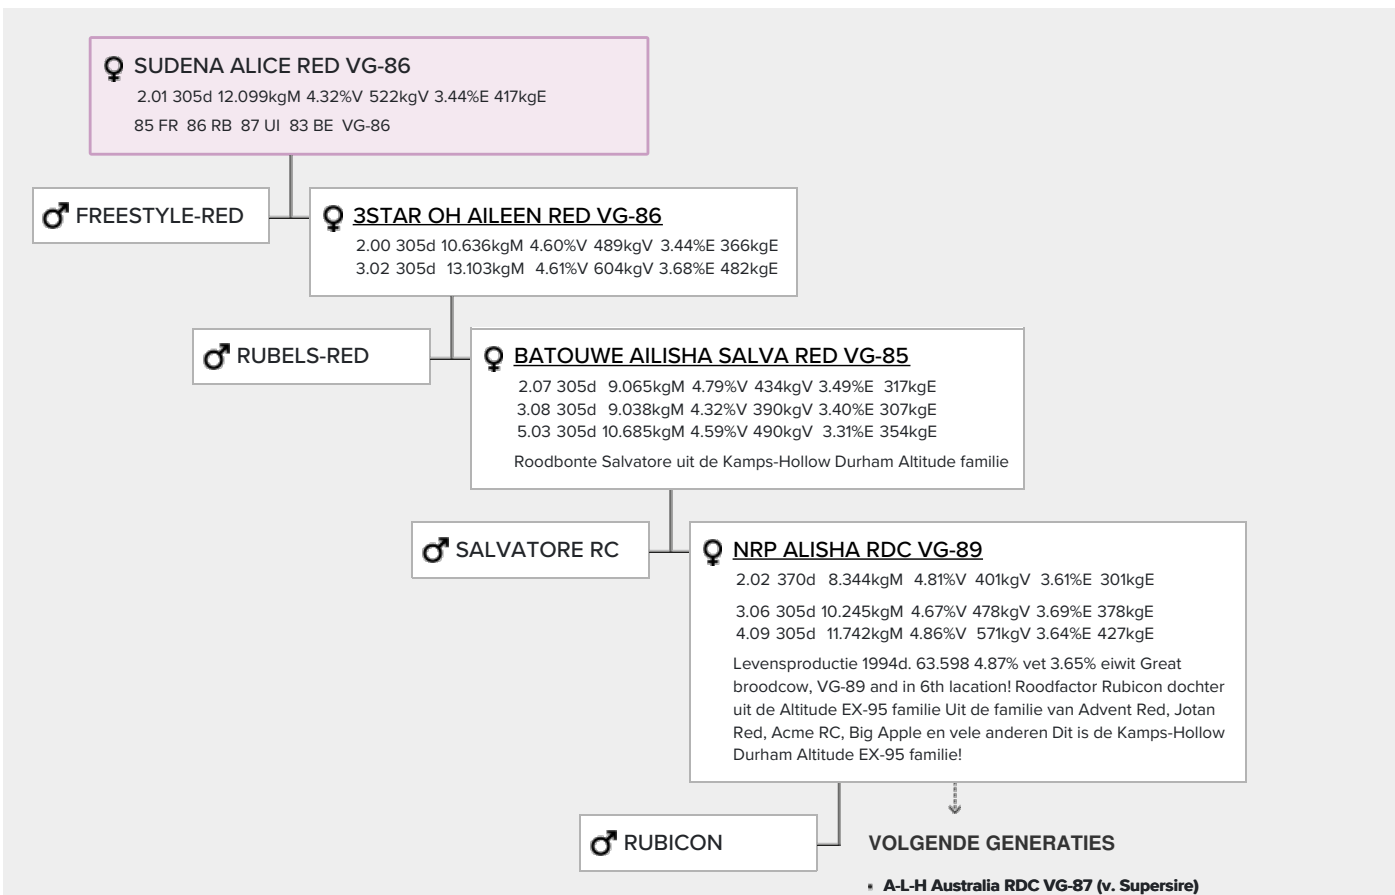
♀ SUDENA ALICE RED VG-86
2.01 305d 12.099kgM 4.32%V 522kgV 3.44%E 417kgE
85 FR 86 RB 87 UI 83 BE VG-86

♂ FREESTYLE-RED

♀ 3STAR OH AILEEN RED VG-86
2.00 305d 10.636kgM 4.60%V 489kgV 3.44%E 366kgE
3.02 305d 13.103kgM 4.61%V 604kgV 3.68%E 482kgE

♂ RUBELS-RED

♀ BATOUWE AILISHA SALVA RED VG-85
2.07 305d 9.065kgM 4.79%V 434kgV 3.49%E 317kgE
3.08 305d 9.038kgM 4.32%V 390kgV 3.40%E 307kgE
5.03 305d 10.685kgM 4.59%V 490kgV 3.31%E 354kgE
Roodbonte Salvatore uit de Kamps-Hollow Durham Altitude familie

♂ SALVATORE RC

♀ NRP ALISHA RDC VG-89
2.02 370d 8.344kgM 4.81%V 401kgV 3.61%E 301kgE
3.06 305d 10.245kgM 4.67%V 478kgV 3.69%E 378kgE
4.09 305d 11.742kgM 4.86%V 571kgV 3.64%E 427kgE
Levensproductie 1994d. 63.598 4.87% vet 3.65% eiwit Great broodcow, VG-89 and in 6th lacation! Roodfactor Rubicon dochter uit de Altitude EX-95 familie Uit de familie van Advent Red, Jotan Red, Acme RC, Big Apple en vele anderen Dit is de Kamps-Hollow Durham Altitude EX-95 familie!

♂ RUBICON

VOLGENDE GENERATIES

A-L-H Australia RDC VG-87 (v. Supersire)